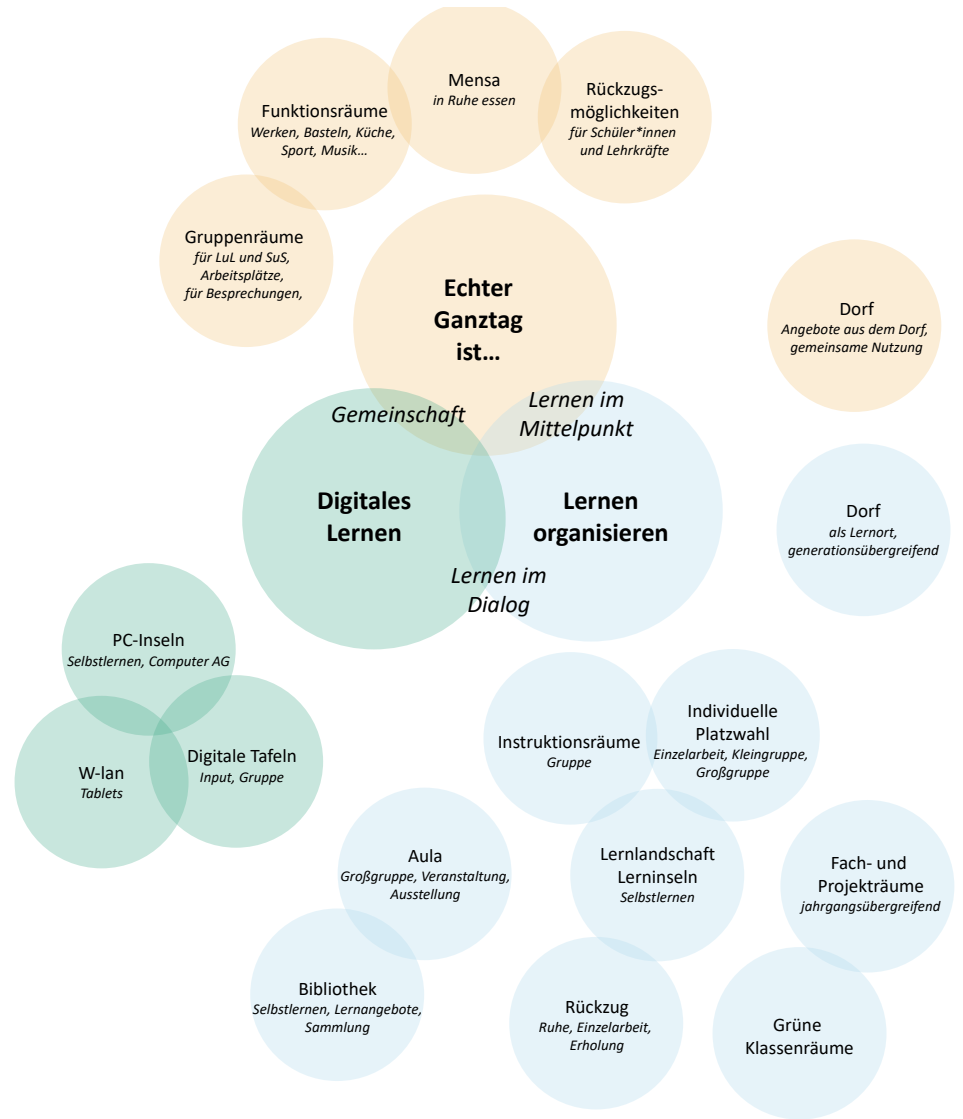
Mensa
in Ruhe essen

Funktionsräume
Werken, Basteln, Küche, Sport, Musik...

Rückzugsmöglichkeiten
für Schüler*innen und Lehrkräfte

Gruppenräume
für LuL und SuS, Arbeitsplätze, für Besprechungen,

Echter Ganztag ist...

Dorf
Angebote aus dem Dorf, gemeinsame Nutzung

Gemeinschaft

Lernen im Mittelpunkt

Digitales Lernen

Lernen organisieren

Lernen im Dialog

Dorf
als Lernort, generationsübergreifend

PC-Inseln
Selbstlernen, Computer AG

W-lan
Tablets

Digitale Tafeln
Input, Gruppe

Instruktionsräume
Gruppe

Individuelle Platzwahl
Einzelarbeit, Kleingruppe, Großgruppe

Aula
Großgruppe, Veranstaltung, Ausstellung

Lernlandschaft Lerninseln
Selbstlernen

Fach- und Projekträume
jahrgangsübergreifend

Bibliothek
Selbstlernen, Lernangebote, Sammlung

Rückzug
Ruhe, Einzelarbeit, Erholung

Grüne Klassenräume